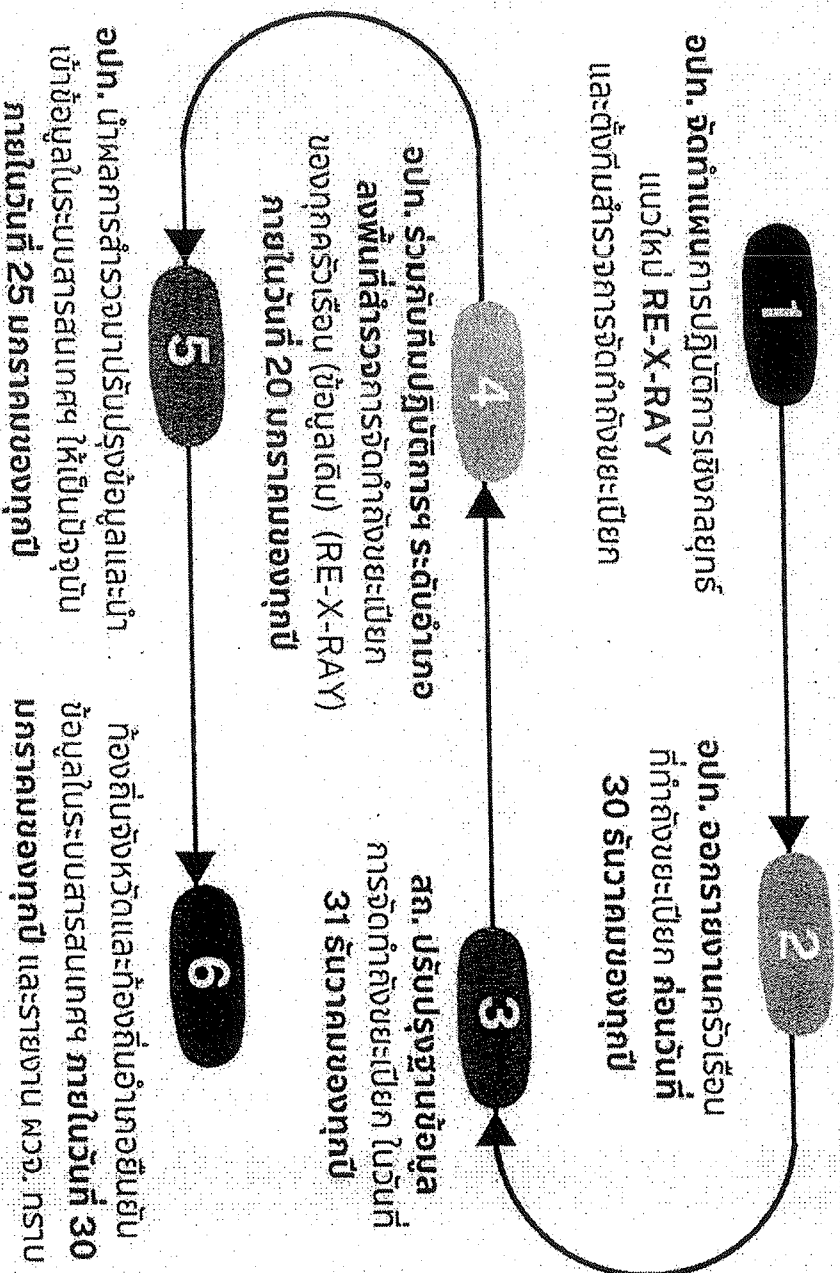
1

อปท. จัดทำแผนการปฏิบัติการเชิงกลยุทธ์ แนวใหม่ RE-X-RAY และตั้งทีมสำรวจการจัดเก็บค่าธรรมเนียมขยะ

2

อปท. ออกสำรวจครัวเรือนที่จัดเก็บค่าขยะ ก่อนวันที่ 30 ธันวาคมของทุกปี

3

สถ. ปรับปรุงฐานข้อมูลการจัดเก็บค่าธรรมเนียมขยะ ในวันที่ 31 ธันวาคมของทุกปี

4

อปท. ร่วมกับทีมปฏิบัติการฯ ระดับอำเภอ ลงพื้นที่สำรวจการจัดเก็บค่าธรรมเนียมขยะของทุกครัวเรือน (ข้อมูลเดิม) (RE-X-RAY) ภายในวันที่ 20 มกราคมของทุกปี

5

อปท. นำผลการสำรวจมาปรับปรุงข้อมูลและนำเข้าข้อมูลในระบบสารสนเทศฯ ให้เป็นปัจจุบัน ภายในวันที่ 25 มกราคมของทุกปี

6

ท้องถิ่นจังหวัดและท้องถิ่นอำเภอยืนยันข้อมูลในระบบสารสนเทศฯ ภายในวันที่ 30 มกราคมของทุกปี และรายงาน ผวจ. ทราบ